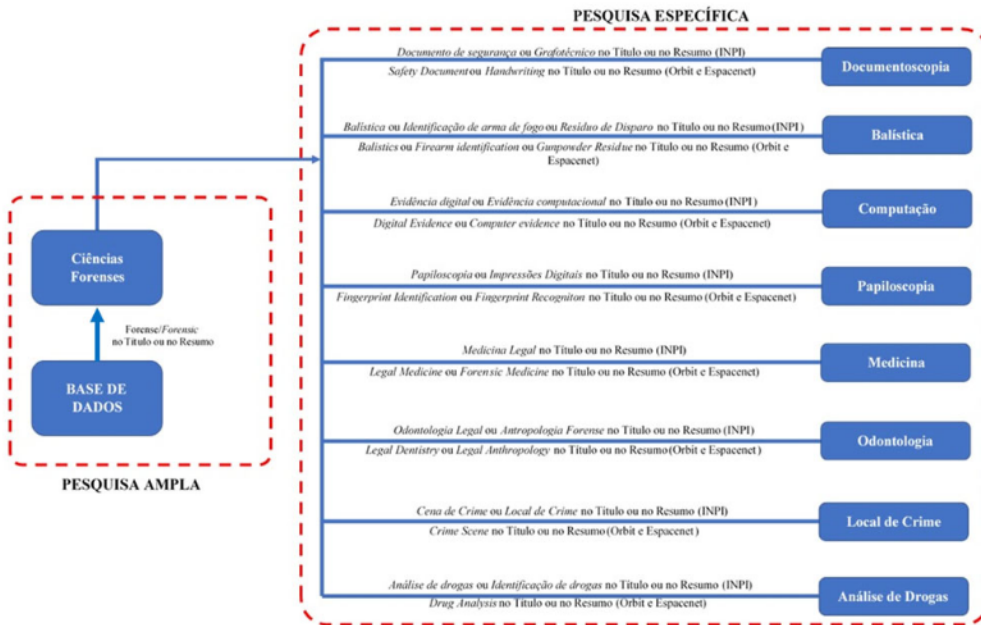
PESQUISA ESPECÍFICA

Ciências Forenses

Forense/Forensic no Título ou no Resumo

BASE DE DADOS

PESQUISA AMPLA

Documento de segurança ou Grafotécnico no Título ou no Resumo (INPI)
Safety Document ou Handwriting no Título ou no Resumo (Orbit e Espacenet)
Documentoscopia

Balística ou Identificação de arma de fogo ou Resíduo de Disparo no Título ou no Resumo (INPI)
Balistics ou Firearm identification ou Gunpowder Residue no Título ou no Resumo (Orbit e Espacenet)
Balística

Evidência digital ou Evidência computacional no Título ou no Resumo (INPI)
Digital Evidence ou Computer evidence no Título ou no Resumo (Orbit e Espacenet)
Computação

Papiloscopia ou Impressões Digitais no Título ou no Resumo (INPI)
Fingerprint Identification ou Fingerprint Recogniton no Título ou no Resumo (Orbit e Espacenet)
Papiloscopia

Medicina Legal no Título ou no Resumo (INPI)
Legal Medicine ou Forensic Medicine no Título ou no Resumo (Orbit e Espacenet)
Medicina

Odontologia Legal ou Antropologia Forense no Título ou no Resumo (INPI)
Legal Dentistry ou Legal Anthropology no Título ou no Resumo (Orbit e Espacenet)
Odontologia

Cena de Crime ou Local de Crime no Título ou no Resumo (INPI)
Crime Scene no Título ou no Resumo (Orbit e Espacenet)
Local de Crime

Análise de drogas ou Identificação de drogas no Título ou no Resumo (INPI)
Drug Analysis no Título ou no Resumo (Orbit e Espacenet)
Análise de Drogas